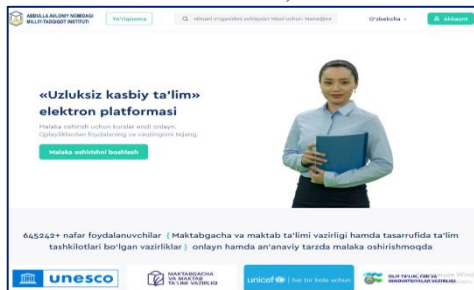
ABDULLA AVLONIY NOMIDAGI MILLIY-TADQIQOT INSTITUTI

Yo'riqnoma

Minimal o'zgarishlari: ishlayapsiz! Misol uchun: Harajatga

O'zbekcha

Akkaunt

«Uzluksiz kasbiy ta'lim» elektron platformasi

Malaka oshirish uchun kurslar endi onlayn. Qiyinchiliklardan foydalaning va vaqtingizni tejang.

Malaka oshirishni boshlash

645242+ nafar foydalanuvchilar ( Maktabgacha va maktab ta'limi vazirligi hamda tasarrufida ta'lim tashkilotlari bo'lgan vazirliklar ) onlayn hamda an'anaviy tarzda malaka oshirishmoqda

unesco

MAKTABGACHA VA MAKTAB TA'LIMI VAZIRLIGI

unicef | har bir bola uchun

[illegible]